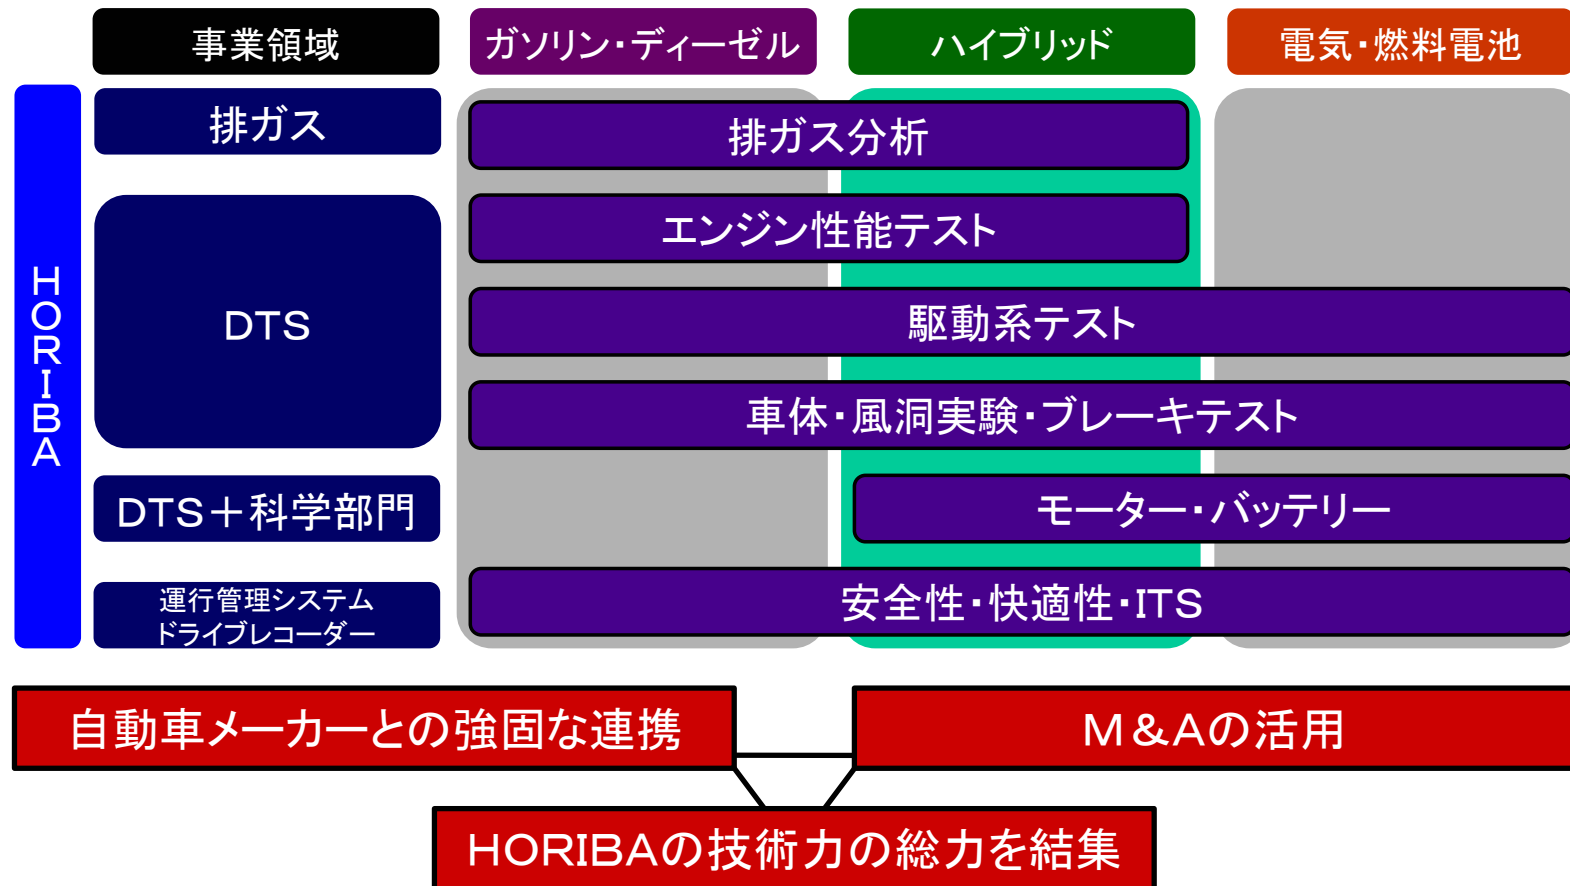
事業領域

ガソリン・ディーゼル

ハイブリッド

電気・燃料電池

HORIBA

排ガス

DTS

DTS＋科学部門

運行管理システム ドライブレコーダー

排ガス分析

エンジン性能テスト

駆動系テスト

車体・風洞実験・ブレーキテスト

モーター・バッテリー

安全性・快適性・ITS

自動車メーカーとの強固な連携

M&Aの活用

HORIBAの技術力の総力を結集